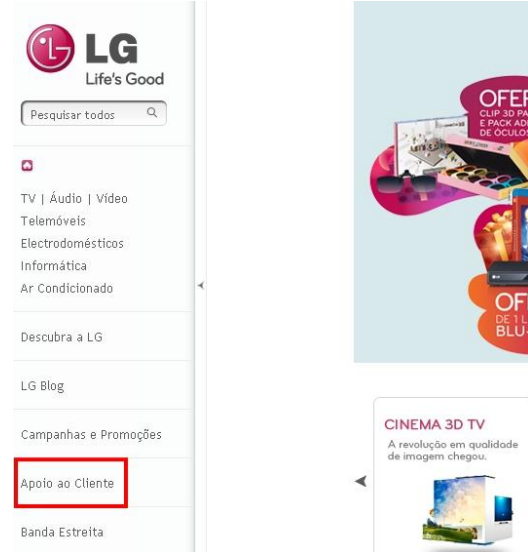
LG
Life's Good

Pesquisar todos

TV | Áudio | Vídeo
Telemóveis
Electrodomésticos
Informática
Ar Condicionado

Descubra a LG

LG Blog

Campanhas e Promoções

Apoio ao Cliente

Banda Estreita

OFER
CLIP 3D PA
E PACK AD
DE ÓCULOS

OF
DE 1 L
BLU-

CINEMA 3D TV
A revolução em qualidade de imagem chegou.